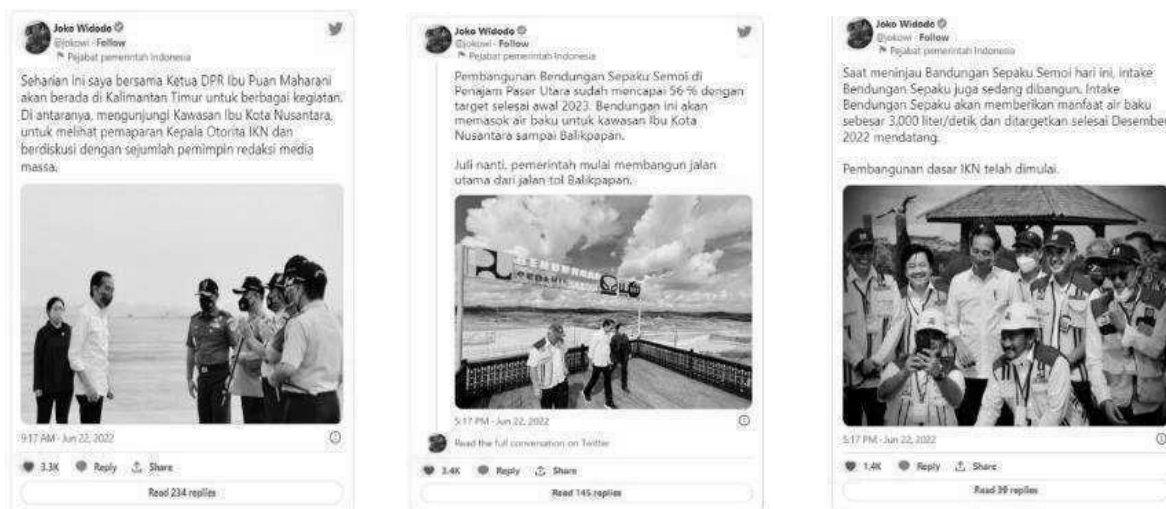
Joko Widodo
@jokowi · Follow
Pejabat pemerintah Indonesia

Seharian ini saya bersama Ketua DPR Ibu Puan Maharani akan berada di Kalimantan Timur untuk berbagai kegiatan. Di antaranya, mengunjungi Kawasan Ibu Kota Nusantara, untuk melihat pemaparan Kepala Otorita IKN dan berdiskusi dengan sejumlah pemimpin redaksi media massa.

9:17 AM · Jun 22, 2022

3.3K Reply Share

Read 234 replies

Joko Widodo
@jokowi · Follow
Pejabat pemerintah Indonesia

Pembangunan Bendungan Sepaku Semoi di Penajam Paser Utara sudah mencapai 56 % dengan target selesai awal 2023. Bendungan ini akan memasok air baku untuk kawasan Ibu Kota Nusantara sampai Balikpapan.

Juli nanti, pemerintah mulai membangun jalan utama dari jalan tol Balikpapan.

5:17 PM · Jun 22, 2022

Read the full conversation on Twitter

3.4K Reply Share

Read 145 replies

Joko Widodo
@jokowi · Follow
Pejabat pemerintah Indonesia

Saat meninjau Bandungan Sepaku Semoi hari ini, intake Bendungan Sepaku juga sedang dibangun. Intake Bendungan Sepaku akan memberikan manfaat air baku sebesar 3.000 liter/detik dan ditargetkan selesai Desember 2022 mendatang.

Pembangunan dasar IKN telah dimulai.

5:17 PM · Jun 22, 2022

1.4K Reply Share

Read 39 replies